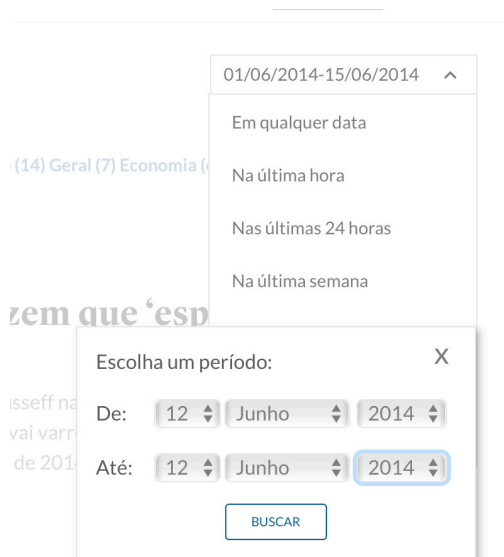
01/06/2014-15/06/2014

Em qualquer data

(14) Geral (7) Economia (

Na última hora

Nas últimas 24 horas

Na última semana

zem que 'esp

Escolha um período:

X

usseff na

De: 12 Junho 2014

vai varr

de 201

Até: 12 Junho 2014

BUSCAR